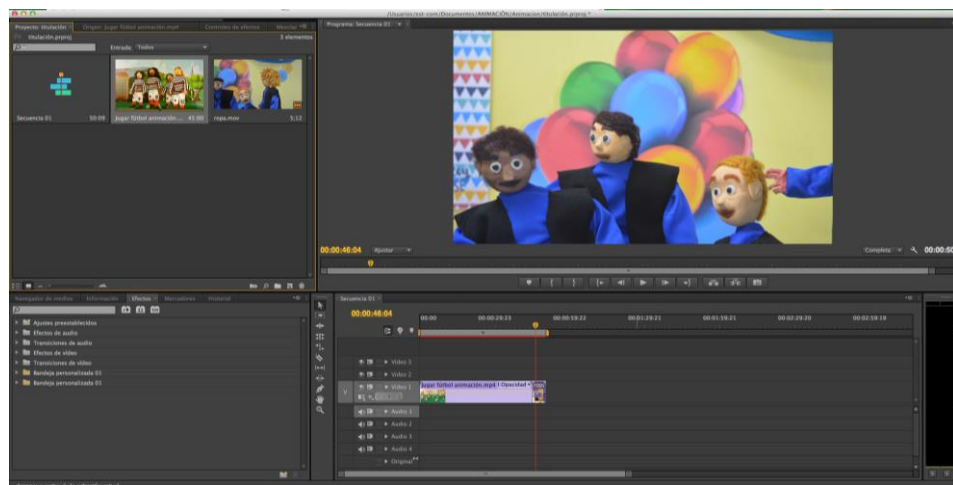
/Usuarios/xxt.com/Documentos/ANIMACIÓN/Animacion/titulación.prproj *

Proyecto: titulación
Origen: Jugar fútbol animación.mp4
Controles de efectos
Mezclar

titulación.prproj
3 elementos

Entrada: Todos

Secuencia 01
50:09
Jugar fútbol animación...
45:00
ropa.mov
5:12

Programa: Secuencia 01

00:00:46:04
Ajustar
Completa
00:00:50

Navegador de medios
Información
Efectos
Marcadores
Historial

Ajustes preestablecidos
Efectos de audio
Transiciones de audio
Efectos de vídeo
Transiciones de vídeo
Bandeja personalizada 01
Bandeja personalizada 01

Secuencia 01
00:00:46:04
00:00
00:00:29:23
00:00:59:22
00:01:29:21
00:01:59:21
00:02:29:20
00:02:59:19

Vídeo 3
Vídeo 2
Vídeo 1
Jugar fútbol animación.mp4 [ Opacidad ▾
Audio 1
Audio 2
Audio 3
Audio 4
Original